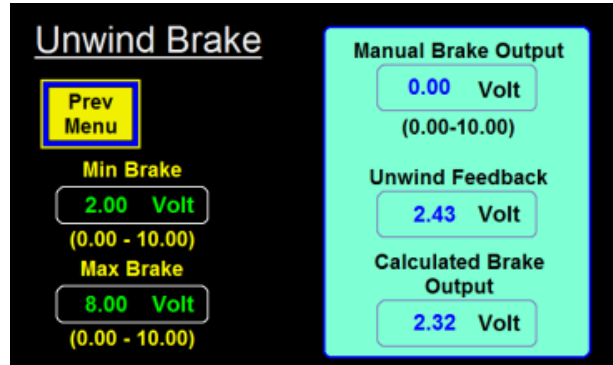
Unwind Brake

Prev Menu

Min Brake

2.00 Volt

(0.00 - 10.00)

Max Brake

8.00 Volt

(0.00 - 10.00)

Manual Brake Output

0.00 Volt

(0.00-10.00)

Unwind Feedback

2.43 Volt

Calculated Brake Output

2.32 Volt